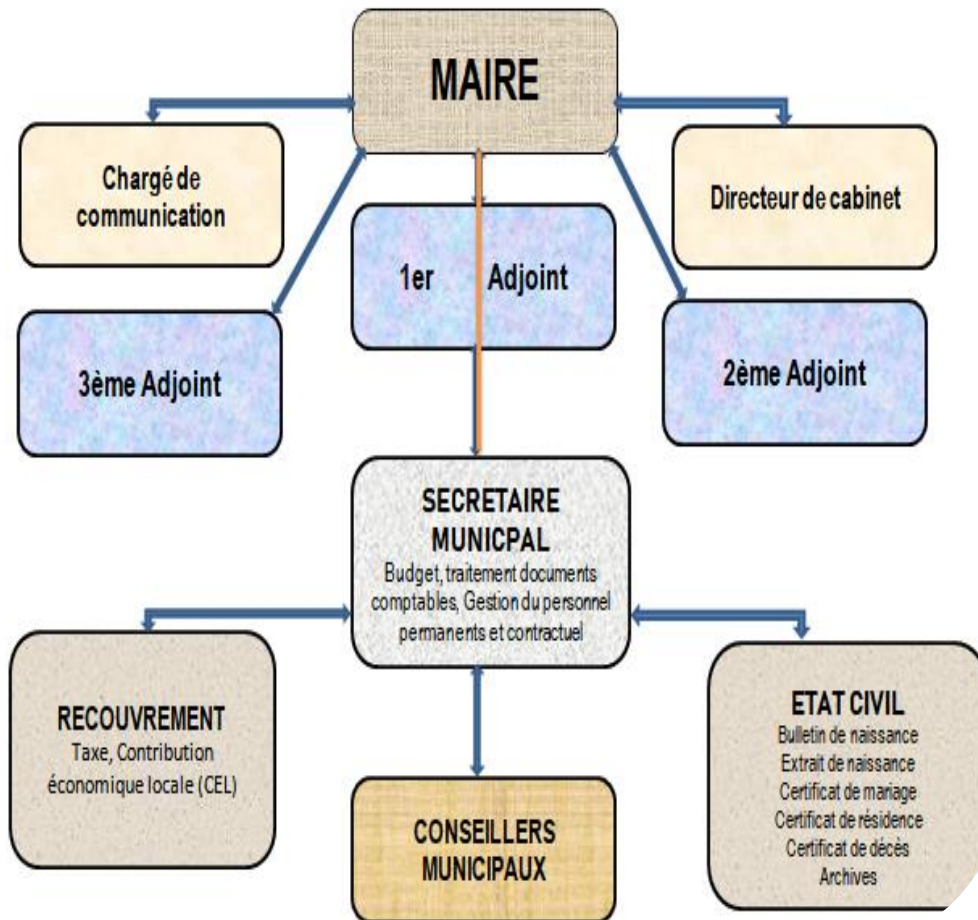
MAIRE

Chargé de communication

Directeur de cabinet

1er Adjoint

3ème Adjoint

2ème Adjoint

SECRETAIRE MUNICPAL
Budget, traitement documents comptables, Gestion du personnel permanents et contractuel

RECOUVREMENT
Taxe, Contribution économique locale (CEL)

ETAT CIVIL
Bulletin de naissance
Extrait de naissance
Certificat de mariage
Certificat de résidence
Certificat de décès
Archives

CONSEILLERS MUNICIPAUX